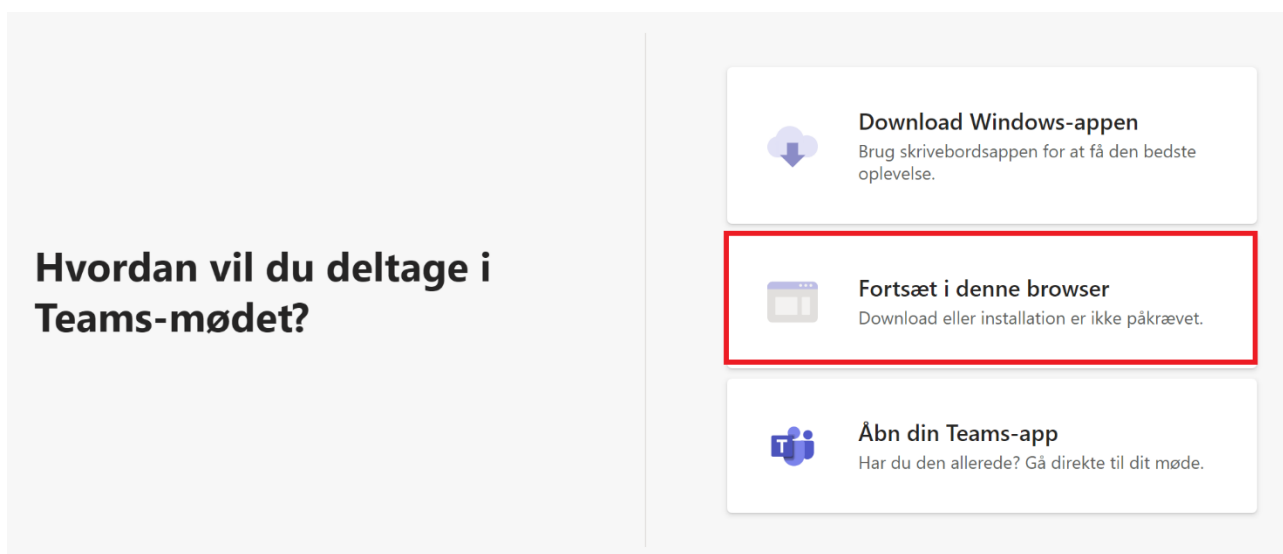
Hvordan vil du deltage i Teams-mødet?

Download Windows-appen
Brug skrivebordsappen for at få den bedste oplevelse.

Fortsæt i denne browser
Download eller installation er ikke påkrævet.

T

Åbn din Teams-app
Har du den allerede? Gå direkte til dit møde.